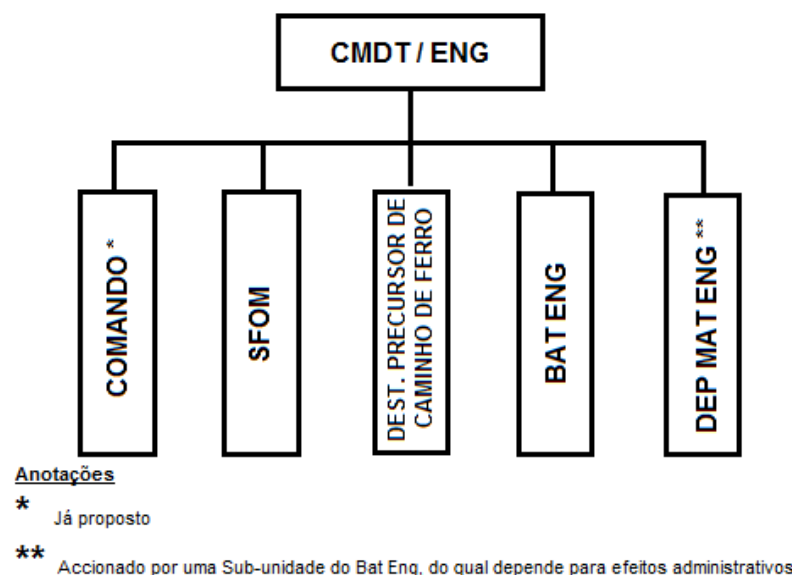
CMDT / ENG

COMANDO *

SFOM

DEST. PRECURSOR DE CAMINHO DE FERRO

BAT ENG

DEP MAT ENG **

Anotações

* Já proposto

** Accionado por uma Sub-unidade do Bat Eng, do qual depende para efeitos administrativos